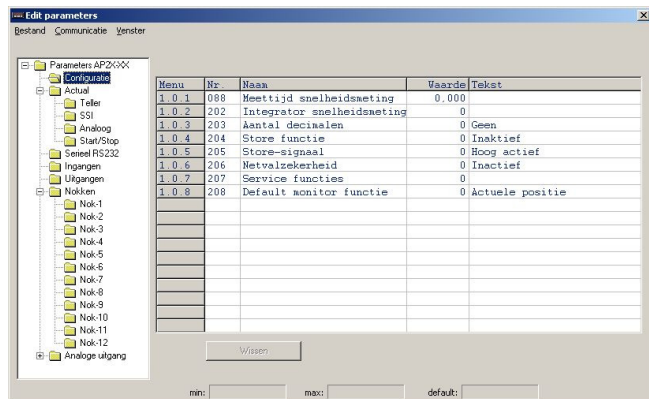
Edit parameters

Bestand Communicatie Venster

Parameters AP2XXX
Configuratie
Actual
Teller
SSI
Analoog
Start/Stop
Sereel RS232
Ingangen
Uitgangen
Nokken
Nok-1
Nok-2
Nok-3
Nok-4
Nok-5
Nok-6
Nok-7
Nok-8
Nok-9
Nok-10
Nok-11
Nok-12
Analoge uitgang

| Menu | Nr. | Naam | Waarde | Tekst |
|---|---|---|---|---|
| 1.0.1 | 088 | Meettijd snelheidsmeting | 0.000 | |
| 1.0.2 | 202 | Integrator snelheidsmeting | 0 | |
| 1.0.3 | 203 | Aantal decimalen | 0 | Geen |
| 1.0.4 | 204 | Store functie | 0 | Inaktief |
| 1.0.5 | 205 | Store-signaal | 0 | Hoog actief |
| 1.0.6 | 206 | Netvalzekerheid | 0 | Inactief |
| 1.0.7 | 207 | Service functies | 0 | |
| 1.0.8 | 208 | Default monitor functie | 0 | Actuele positie |

Wissen

min: max: default: